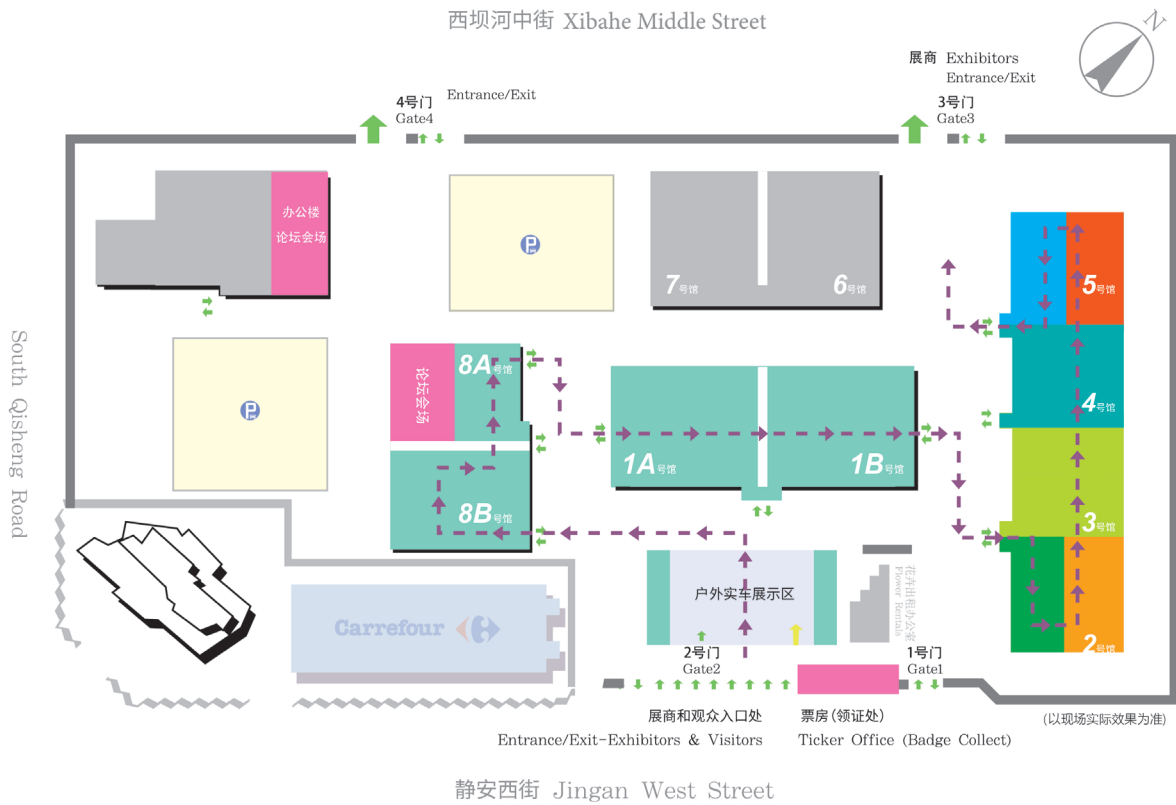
西坝河中街 Xibahe Middle Street

展商 Exhibitors
Entrance/Exit

4号门
Gate4
Entrance/Exit

3号门
Gate3

N

办公楼
论坛会场

P

7号馆

6号馆

5号馆

South Qisheng Road

P

论坛会场

8A号馆

1A号馆

1B号馆

4号馆

8B号馆

3号馆

户外实车展示区

花卉出租办公室
Flower Rentals

Carrefour

2号门
Gate2

1号门
Gate1

2号馆

展商和观众入口处
Entrance/Exit-Exhibitors & Visitors

票房(领证处)
Ticker Office (Badge Collect)

(以现场实际效果为准)

静安西街 Jingan West Street